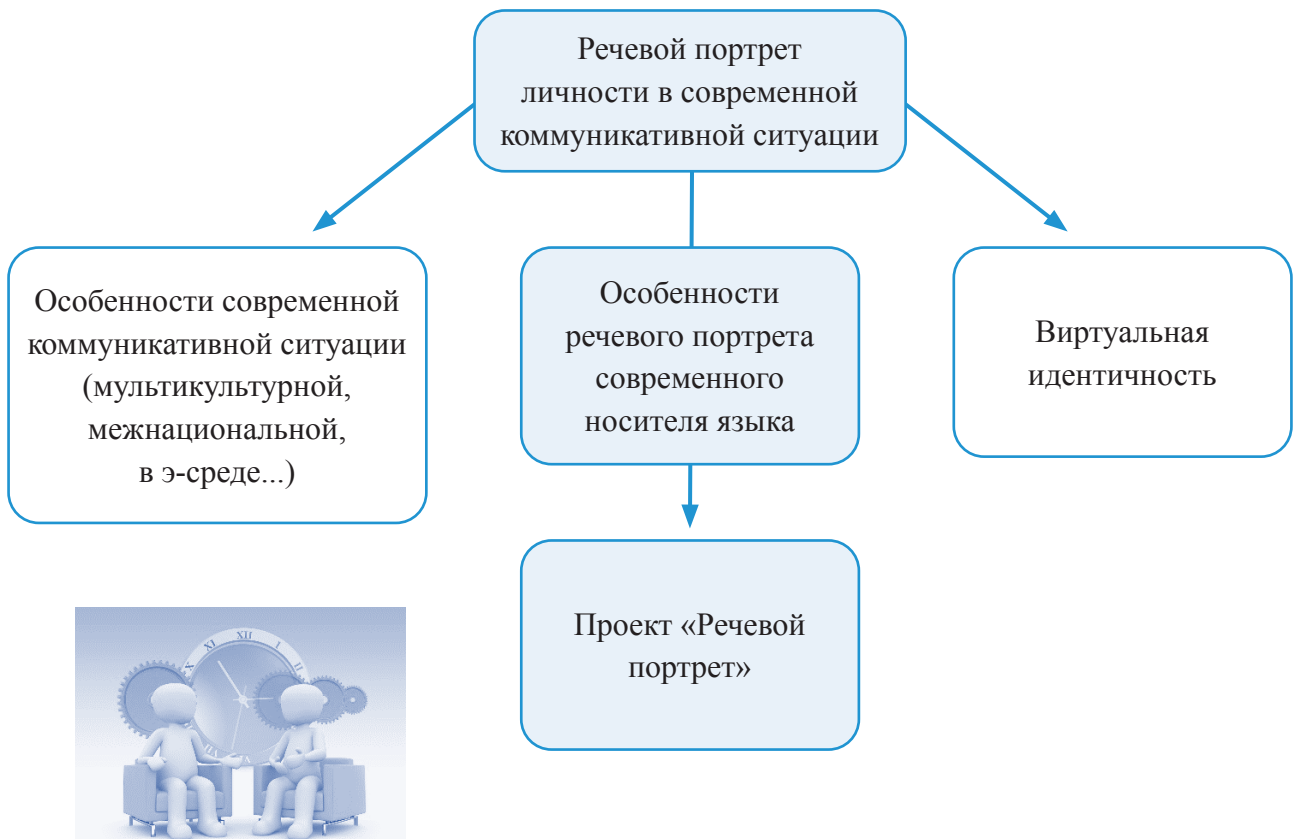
Речевой портрет личности в современной коммуникативной ситуации

Особенности современной коммуникативной ситуации (мультикультурной, межнациональной, в э-среде...)

Особенности речевого портрета современного носителя языка

Виртуальная идентичность

Проект «Речевой портрет»

XI XII I II